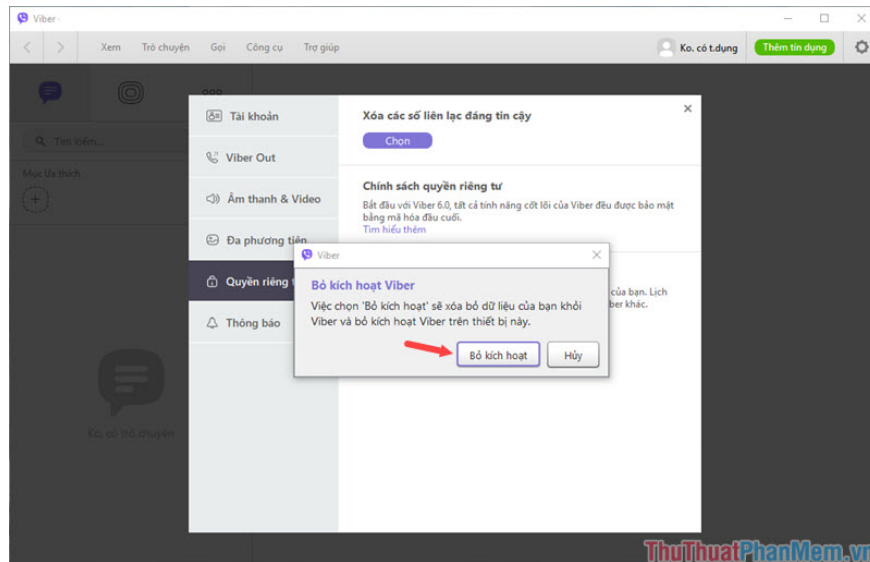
Viber

Xem Trò chuyện Gọi Công cụ Trợ giúp

Ko. có t.dụng

Thêm tín dụng

Tìm kiếm...

Mục ưa thích

Ko. có trò chuyện

Tài khoản

Viber Out

Âm thanh & Video

Đa phương tiện

Quyền riêng t

Thông báo

Xóa các số liên lạc đáng tin cậy

Chọn

Chính sách quyền riêng tư

Bắt đầu với Viber 6.0, tất cả tính năng cốt lõi của Viber đều được bảo mật bằng mã hóa đầu cuối.

Tìm hiểu thêm

của bạn. Lịch

ber khác.

Viber

Bỏ kích hoạt Viber

Việc chọn 'Bỏ kích hoạt' sẽ xóa bỏ dữ liệu của bạn khỏi Viber và bỏ kích hoạt Viber trên thiết bị này.

Bỏ kích hoạt

Hủy

ThuThuatPhanMem.vn